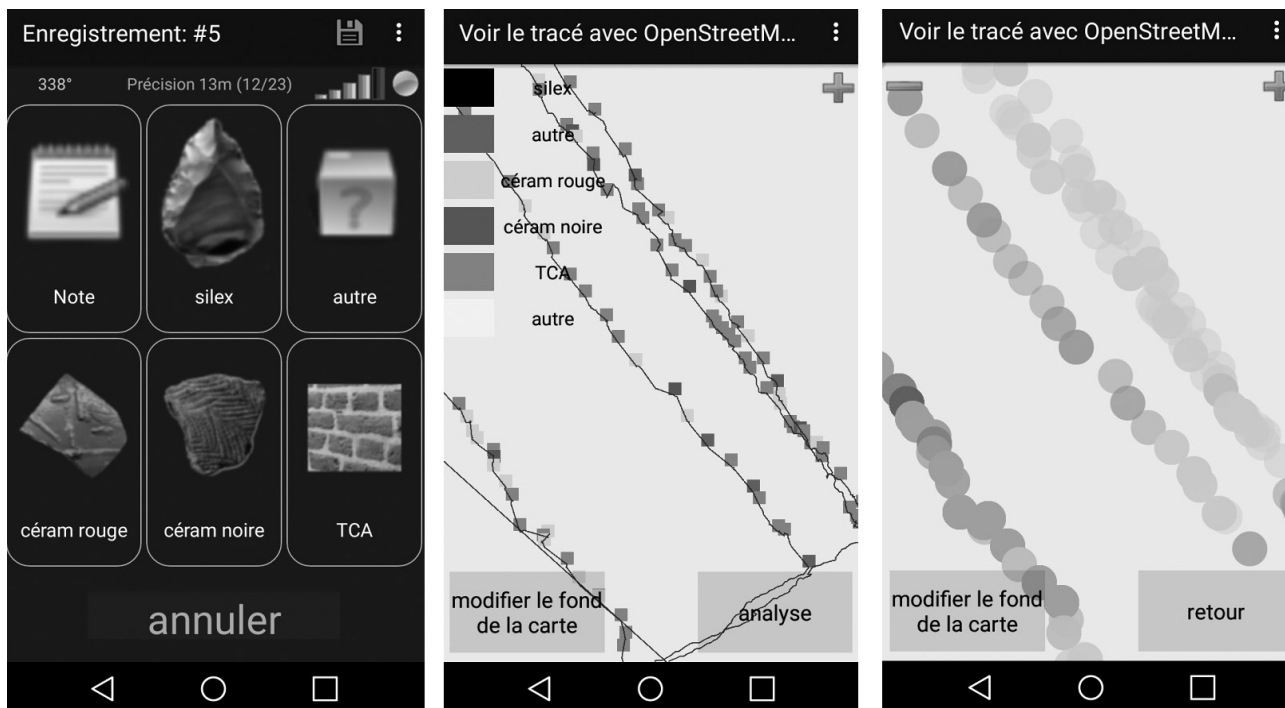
Enregistrement: #5

338°

Précision 13m (12/23)

Note

silex

autre

céram rouge

céram noire

TCA

annuler

Voir le tracé avec OpenStreetM...

silex

autre

céram rouge

céram noire

TCA

autre

modifier le fond de la carte

analyse

Voir le tracé avec OpenStreetM...

modifier le fond de la carte

retour